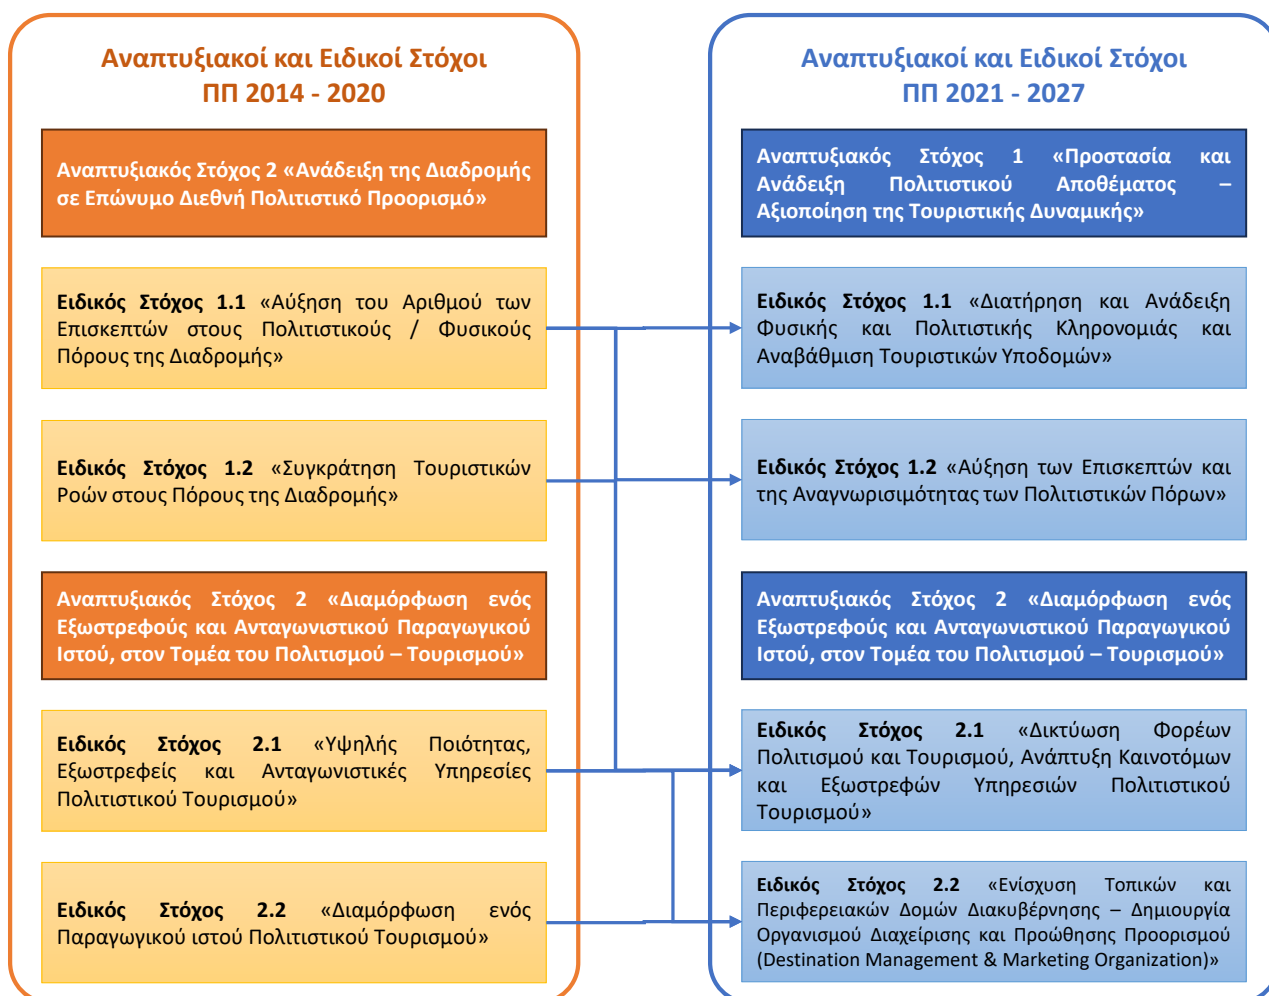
Αναπτυξιακοί και Ειδικοί Στόχοι ΠΠ 2014 - 2020

Αναπτυξιακός Στόχος 2 «Ανάδειξη της Διαδρομής σε Επώνυμο Διεθνή Πολιτιστικό Προορισμό»

Ειδικός Στόχος 1.1 «Αύξηση του Αριθμού των Επισκεπτών στους Πολιτιστικούς / Φυσικούς Πόρους της Διαδρομής»

Ειδικός Στόχος 1.2 «Συγκράτηση Τουριστικών Ροών στους Πόρους της Διαδρομής»

Αναπτυξιακός Στόχος 2 «Διαμόρφωση ενός Εξωστρεφούς και Ανταγωνιστικού Παραγωγικού Ιστού, στον Τομέα του Πολιτισμού – Τουρισμού»

Ειδικός Στόχος 2.1 «Υψηλής Ποιότητας, Εξωστρεφείς και Ανταγωνιστικές Υπηρεσίες Πολιτιστικού Τουρισμού»

Ειδικός Στόχος 2.2 «Διαμόρφωση ενός Παραγωγικού ιστού Πολιτιστικού Τουρισμού»

Αναπτυξιακοί και Ειδικοί Στόχοι ΠΠ 2021 - 2027

Αναπτυξιακός Στόχος 1 «Προστασία και Ανάδειξη Πολιτιστικού Αποθέματος – Αξιοποίηση της Τουριστικής Δυναμικής»

Ειδικός Στόχος 1.1 «Διατήρηση και Ανάδειξη Φυσικής και Πολιτιστικής Κληρονομιάς και Αναβάθμιση Τουριστικών Υποδομών»

Ειδικός Στόχος 1.2 «Αύξηση των Επισκεπτών και της Αναγνωρισιμότητας των Πολιτιστικών Πόρων»

Αναπτυξιακός Στόχος 2 «Διαμόρφωση ενός Εξωστρεφούς και Ανταγωνιστικού Παραγωγικού Ιστού, στον Τομέα του Πολιτισμού – Τουρισμού»

Ειδικός Στόχος 2.1 «Δικτύωση Φορέων Πολιτισμού και Τουρισμού, Ανάπτυξη Καινοτόμων και Εξωστρεφών Υπηρεσιών Πολιτιστικού Τουρισμού»

Ειδικός Στόχος 2.2 «Ενίσχυση Τοπικών και Περιφερειακών Δομών Διακυβέρνησης – Δημιουργία Οργανισμού Διαχείρισης και Προώθησης Προορισμού (Destination Management & Marketing Organization)»